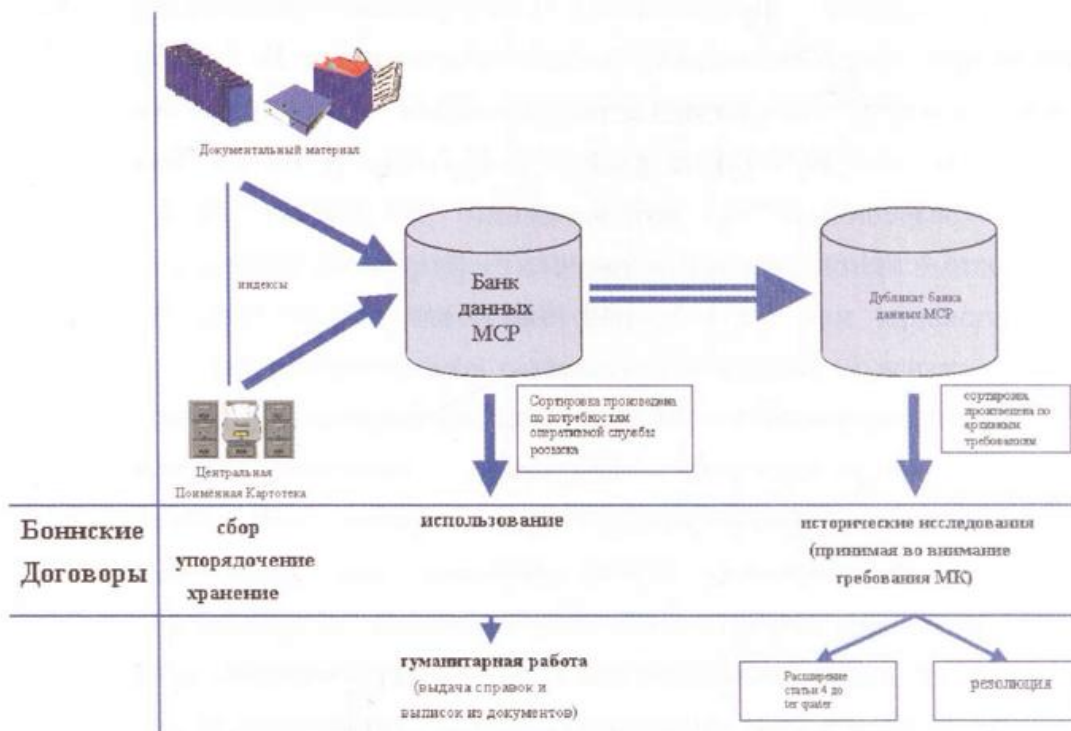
Документальный материал

индексы

Банк данных МСР

Дубликат банка данных МСР

Сортировка произведена по потребностям оперативной службы розыска

сортировка произведена по архивным требованиям

Центральная Поимённая Картотека

Боннские Договоры

сбор упорядочение хранение

использование

исторические исследования (принимая во внимание требования МК)

гуманитарная работа (выдача справок и выписок из документов)

Расширение статьи 4 до ter quater

резолюция